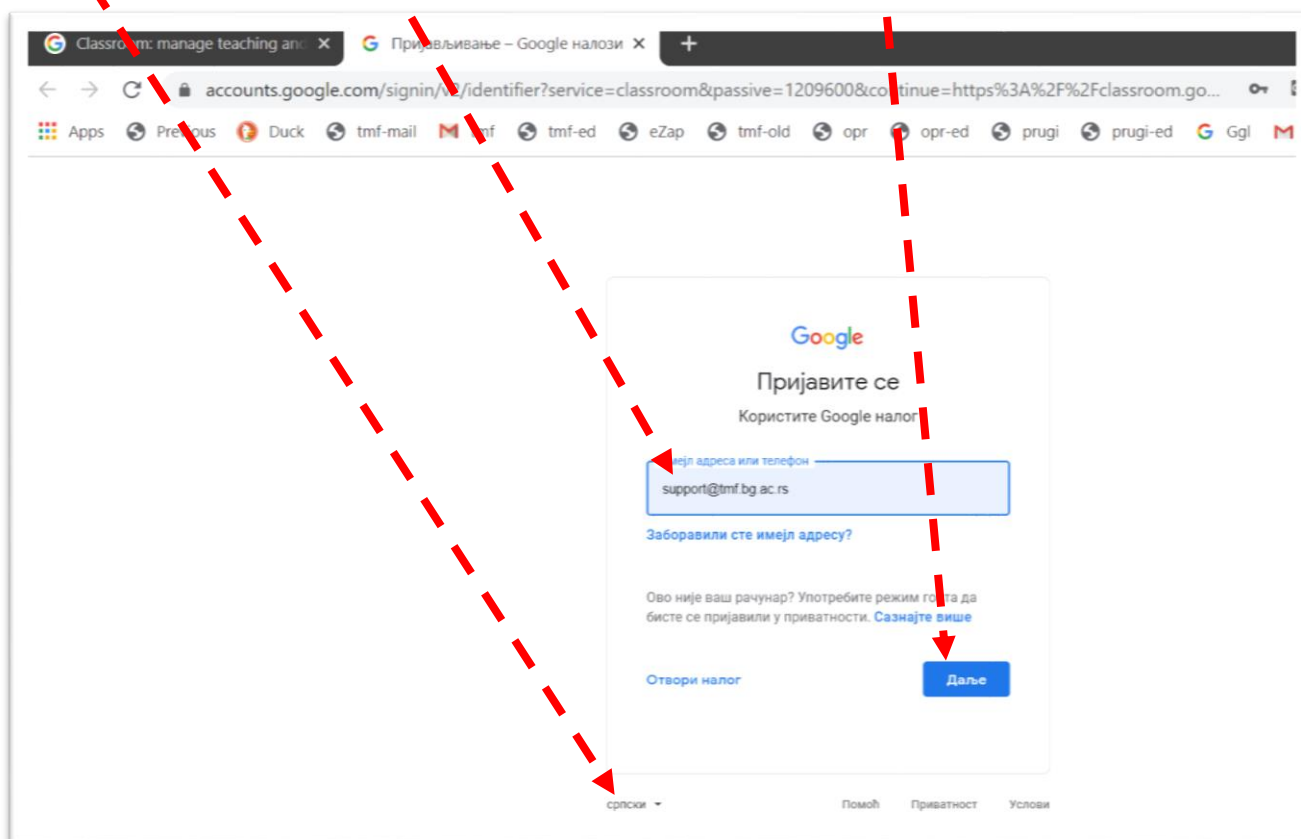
Classroom: manage teaching and ✕ | Пријављивање – Google налози ✕ | +

accounts.google.com/signin/v2/identifier?service=classroom&passive=1209600&continue=https%3A%2F%2Fclassroom.go...

Apps Previous Duck tmf-mail tmf tmf-ed eZap tmf-old opr opr-ed prugi prugi-ed Ggl

Google

Пријавите се

Користите Google налог

Имејл адреса или телефон

support@tmf.bg.ac.rs

Заборавили сте имејл адресу?

Ово није ваш рачунар? Употребите режим госта да бисте се пријавили у приватности. Сазнајте више

Отвори налог

Даље

српски

Помоћ Приватност Услови